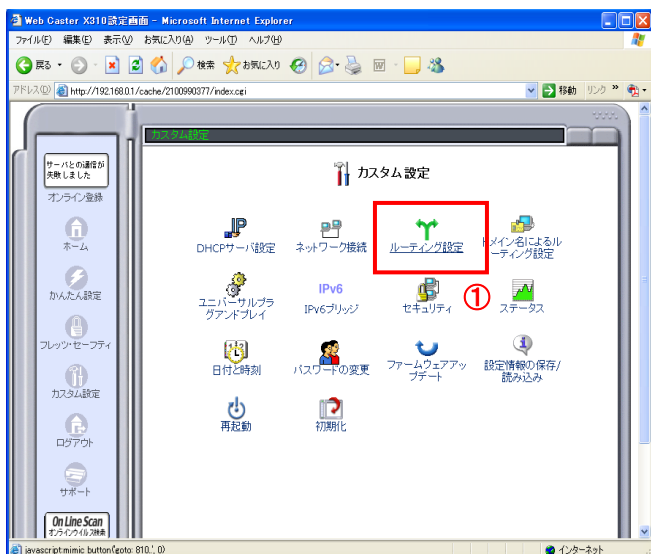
Web Caster X310設定画面 - Microsoft Internet Explorer

ファイル(F) 編集(E) 表示(V) お気に入り(A) ツール(T) ヘルプ(H)

戻る 検索 お気に入り

アドレス(D) http://192.168.0.1/cache/2100990377/index.cgi 移動 リンク

カスタム設定

サーバとの通信が失敗しました

オンライン登録

ホーム

かんたん設定

フレッツ・セーフティ

カスタム設定

ログアウト

サポート

On Line Scan オンラインウイルス検索

カスタム設定

DHCPサーバ設定

ネットワーク接続

ルーティング設定

ドメイン名によるルーティング設定

①

ユニバーサルプラグアンドプレイ

IPv6
IPv6ブリッジ

セキュリティ

ステータス

日付と時刻

パスワードの変更

ファームウェアアップデート

設定情報の保存/読み込み

再起動

初期化

javascript:mimic button('goto: 810..', 0)

インターネット